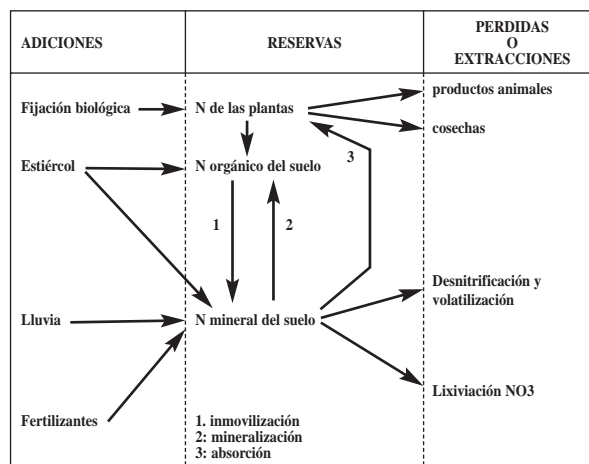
ADICIONES

RESERVAS

PERDIDAS
O
EXTRACCIONES

Fijación biológica

N de las plantas

productos animales

cosechas

Estiércol

N orgánico del suelo

3

1

2

Desnitrificación y volatilización

Lluvia

N mineral del suelo

Lixiviación NO3

Fertilizantes

1. inmovilización
2: mineralización
3: absorción